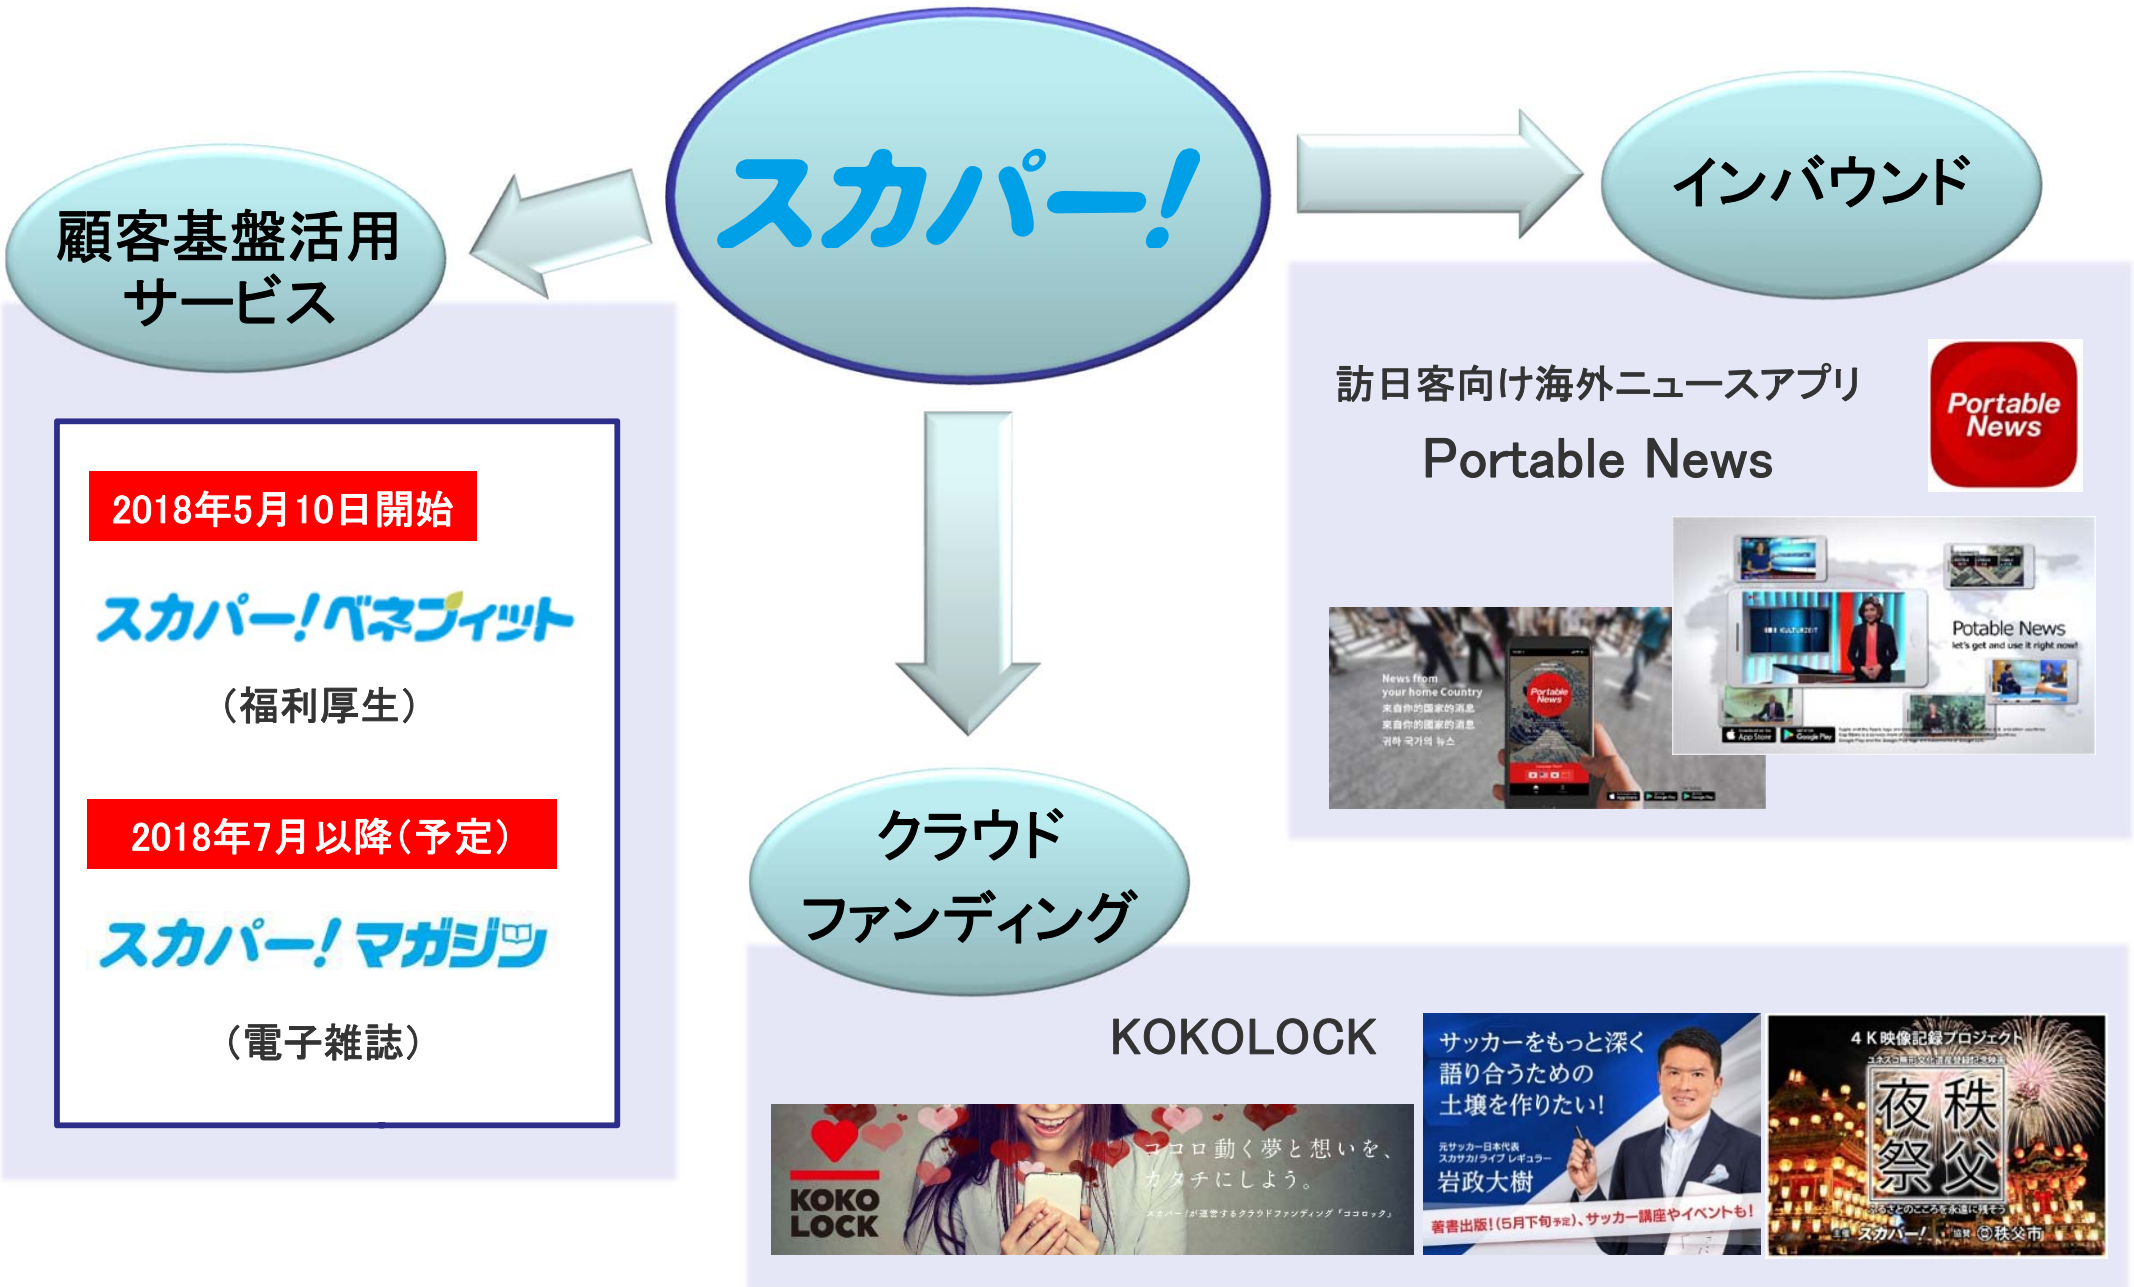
スカパー!

顧客基盤活用サービス

インバウンド

2018年5月10日開始

スカパー!ベネフィット

(福利厚生)

2018年7月以降(予定)

スカパー!マガジン

(電子雑誌)

訪日客向け海外ニュースアプリ

Portable News

Portable News

News from your home Country
来自你的国家的消息
来自你的國家的消息
귀하 국가의 뉴스

Portable News

Potable News
let's get and use it right now!

クラウドファンディング

KOKOLOCK

ココロ動く夢と想いを、カタチにしよう。

KOKO LOCK

サッカーをもっと深く語り合うための土壌を作りたい!

元サッカー日本代表
岩政大樹

著書出版!(5月下旬予定)、サッカー講座やイベントも!

4K映像記録プロジェクト

秩父夜祭

スカパー!

秩父市